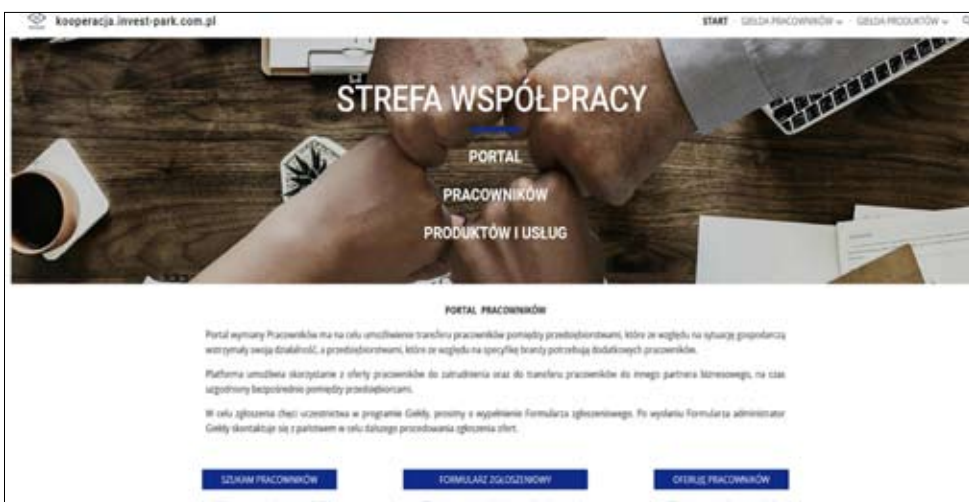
kooperacja.invest-park.com.pl

START GIEŁDA PRACOWNIKÓW GIEŁDA PRODUKTÓW

STREFA WSPÓŁPRACY

PORTAL

PRACOWNIKÓW

PRODUKTÓW I USŁUG

PORTAL PRACOWNIKÓW

Portal wymiany Pracowników ma na celu umożliwienie transferu pracowników pomiędzy przedsiębiorstwami, które ze względu na sytuację gospodarczą wstrzymały swoją działalność, a przedsiębiorstwami, które ze względu na specyfikę branży potrzebują dodatkowych pracowników.

Platforma umożliwia skorzystanie z oferty pracowników do zatrudnienia oraz do transferu pracowników do innego partnera biznesowego, na czas uzgodniony bezpośrednio pomiędzy przedsiębiorcami.

W celu zgłoszenia chęci uczestnictwa w programie Giełdy, prosimy o wypełnienie Formularza zgłoszeniowego. Po wysłaniu Formularza administrator Giełdy skontaktuje się z państwem w celu dalszego procedowania zgłoszenia ofert.

SZUKAM PRACOWNIKÓW

FORMULARZ ZGŁOSZENIOWY

OFERUJĘ PRACOWNIKÓW